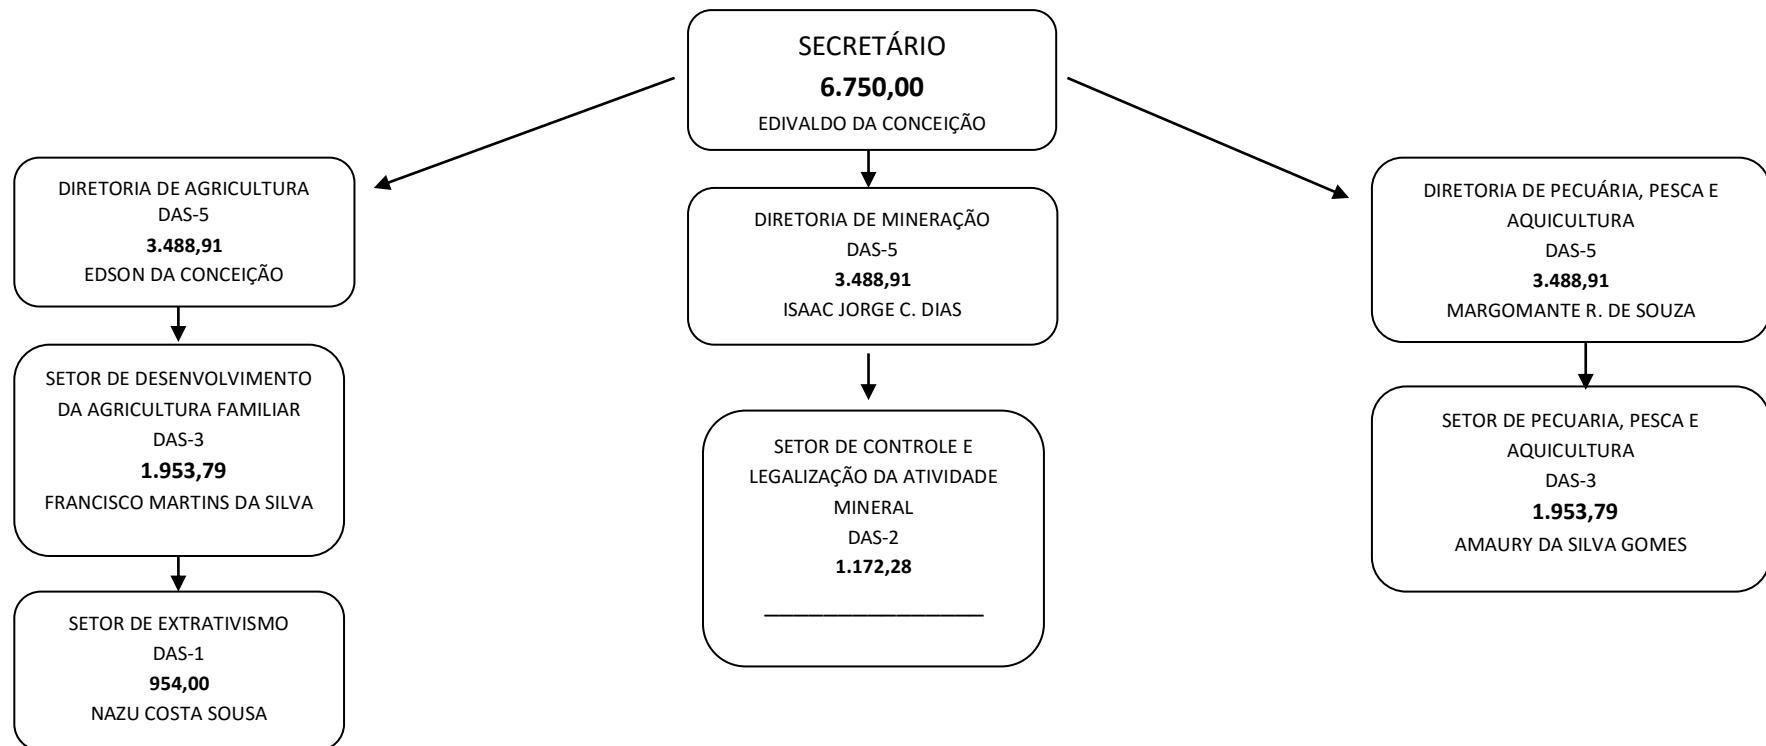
SECRETÁRIO
**6.750,00**
EDIVALDO DA CONCEIÇÃO

DIRETORIA DE AGRICULTURA
DAS-5
**3.488,91**
EDSON DA CONCEIÇÃO

SETOR DE DESENVOLVIMENTO DA AGRICULTURA FAMILIAR
DAS-3
**1.953,79**
FRANCISCO MARTINS DA SILVA

SETOR DE EXTRATIVISMO
DAS-1
**954,00**
NAZU COSTA SOUSA

DIRETORIA DE MINERAÇÃO
DAS-5
**3.488,91**
ISAAC JORGE C. DIAS

SETOR DE CONTROLE E LEGALIZAÇÃO DA ATIVIDADE MINERAL
DAS-2
**1.172,28**
____________________

DIRETORIA DE PECUÁRIA, PESCA E AQUICULTURA
DAS-5
**3.488,91**
MARGOMANTE R. DE SOUZA

SETOR DE PECUARIA, PESCA E AQUICULTURA
DAS-3
**1.953,79**
AMAURY DA SILVA GOMES